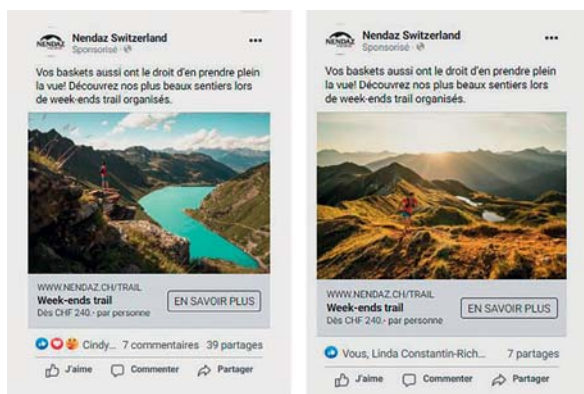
NENDAZ Nendaz Switzerland
Sponsorisé ·

Vos baskets aussi ont le droit d'en prendre plein la vue! Découvrez nos plus beaux sentiers lors de week-ends trail organisés.

WWW.NENDAZ.CH/TRAIL
Week-ends trail
Dès CHF 240.- par personne
EN SAVOIR PLUS

Cindy... 7 commentaires 39 partages

J'aime Commenter Partager

NENDAZ Nendaz Switzerland
Sponsorisé ·

Vos baskets aussi ont le droit d'en prendre plein la vue! Découvrez nos plus beaux sentiers lors de week-ends trail organisés.

WWW.NENDAZ.CH/TRAIL
Week-ends trail
Dès CHF 240.- par personne
EN SAVOIR PLUS

Vous, Linda Constantin-Rich... 7 partages

J'aime Commenter Partager